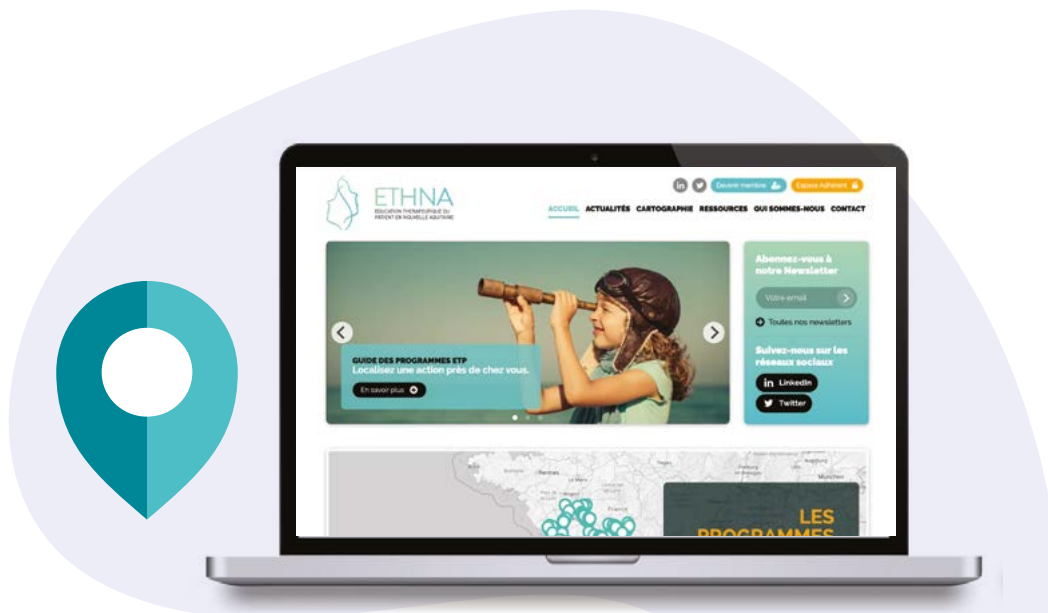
ETHNA
EDUCATION THÉRAPEUTIQUE DU PATIENT EN NOUVELLE AQUITAINE

Devenir membre
Espace Adhérent

ACCUEIL ACTUALITÉS CARTOGRAPHIE RESSOURCES QUI SOMMES-NOUS CONTACT

GUIDE DES PROGRAMMES ETP
Localisez une action près de chez vous.
En savoir plus

Abonnez-vous à notre Newsletter
Votre email
Toutes nos newsletters

Suivez-nous sur les réseaux sociaux
LinkedIn
Twitter

Rennes
France
München

LES
PROGRAMMES